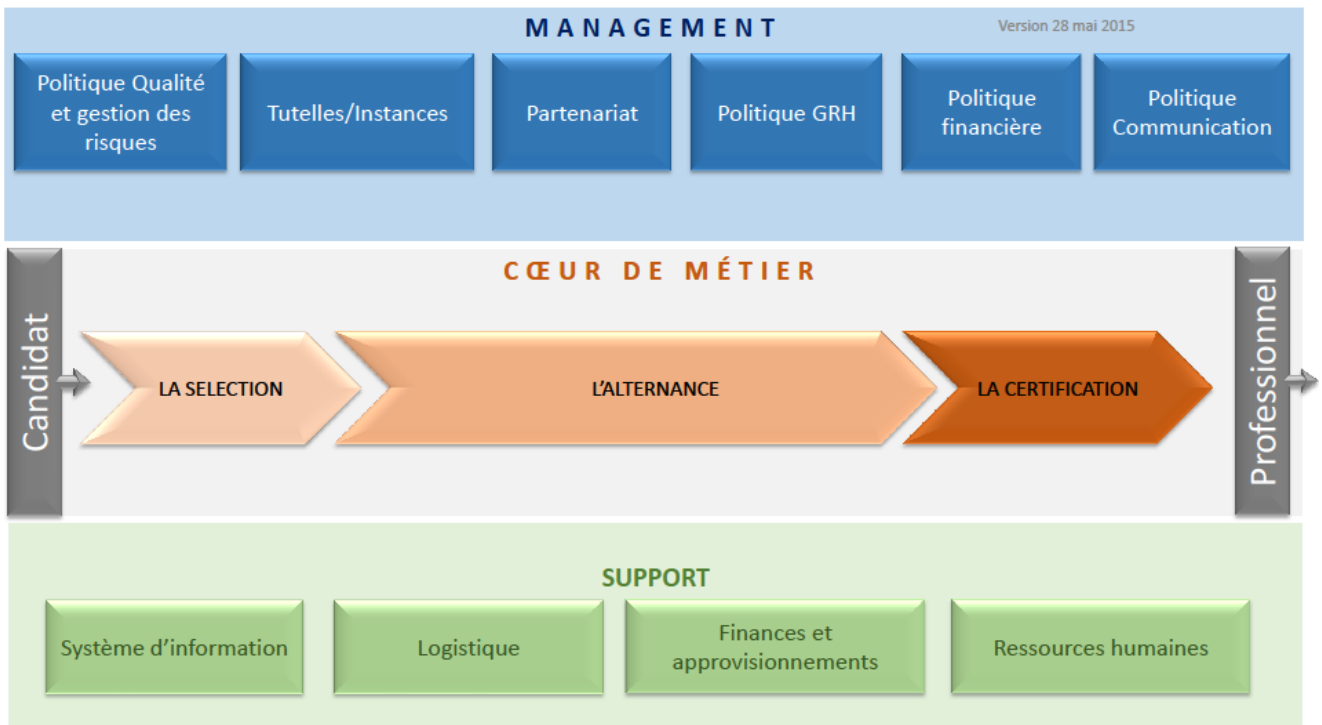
MANAGEMENT

Version 28 mai 2015

Politique Qualité et gestion des risques

Tutelles/Instances

Partenariat

Politique GRH

Politique financière

Politique Communication

CŒUR DE MÉTIER

Candidat

LA SELECTION

L'ALTERNANCE

LA CERTIFICATION

Professionnel

SUPPORT

Système d'information

Logistique

Finances et approvisionnements

Ressources humaines